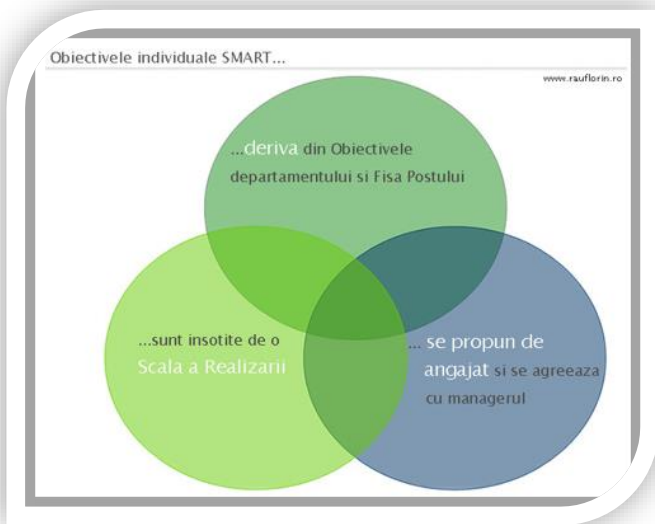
Obiectivele individuale SMART...

www.rauflorin.ro

...deriva din Obiectivele departamentului si Fisa Postului

...sunt insotite de o Scala a Realizarii

... se propun de angajat si se agreeaza cu managerul